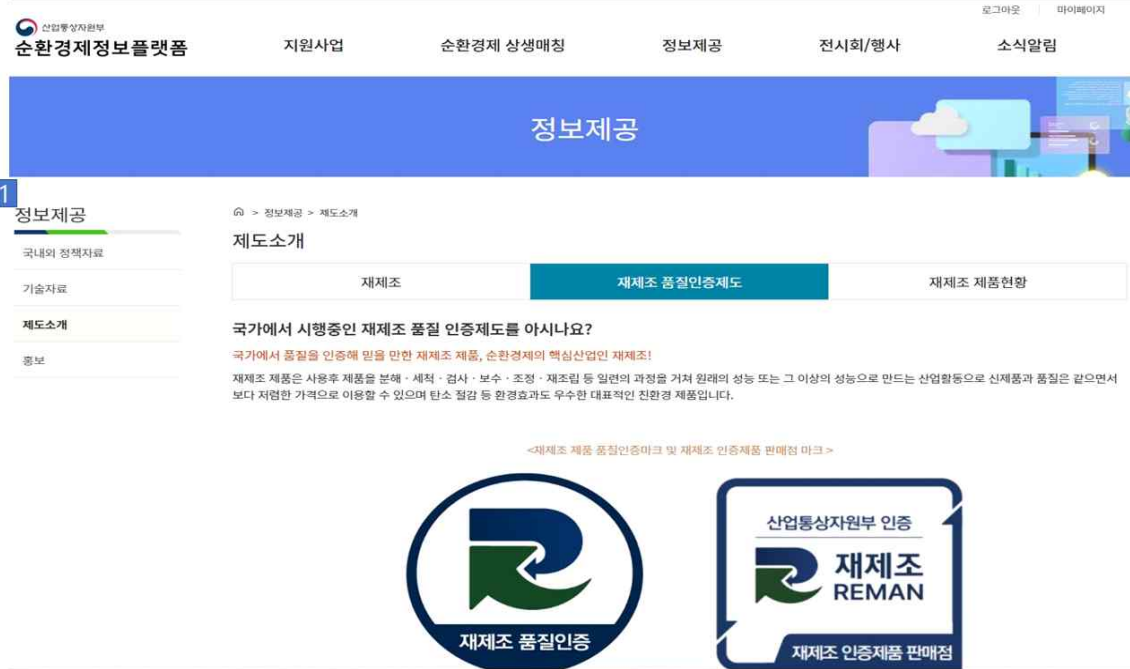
로그아웃 마이페이지

산업통상자원부
순환경제정보플랫폼

지원사업 순환경제 상생매칭 정보제공 전시회/행사 소식알림

정보제공

1

정보제공

국내외 정책자료

기술자료

제도소개

홍보

> 정보제공 > 제도소개

제도소개

| 재제조 | 재제조 품질인증제도 | 재제조 제품현황 |
|---|---|---|

국가에서 시행중인 재제조 품질 인증제도를 아시나요?

국가에서 품질을 인증해 믿을 만한 재제조 제품, 순환경제의 핵심산업인 재제조!

재제조 제품은 사용후 제품을 분해 · 세척 · 검사 · 보수 · 조정 · 재조립 등 일련의 과정을 거쳐 원래의 성능 또는 그 이상의 성능으로 만드는 산업활동으로 신제품과 품질은 같으면서 보다 저렴한 가격으로 이용할 수 있으며 탄소 절감 등 환경효과도 우수한 대표적인 친환경 제품입니다.

<재제조 제품 품질인증마크 및 재제조 인증제품 판매점 마크>

재제조 품질인증

산업통상자원부 인증
재제조
REMAN
재제조 인증제품 판매점